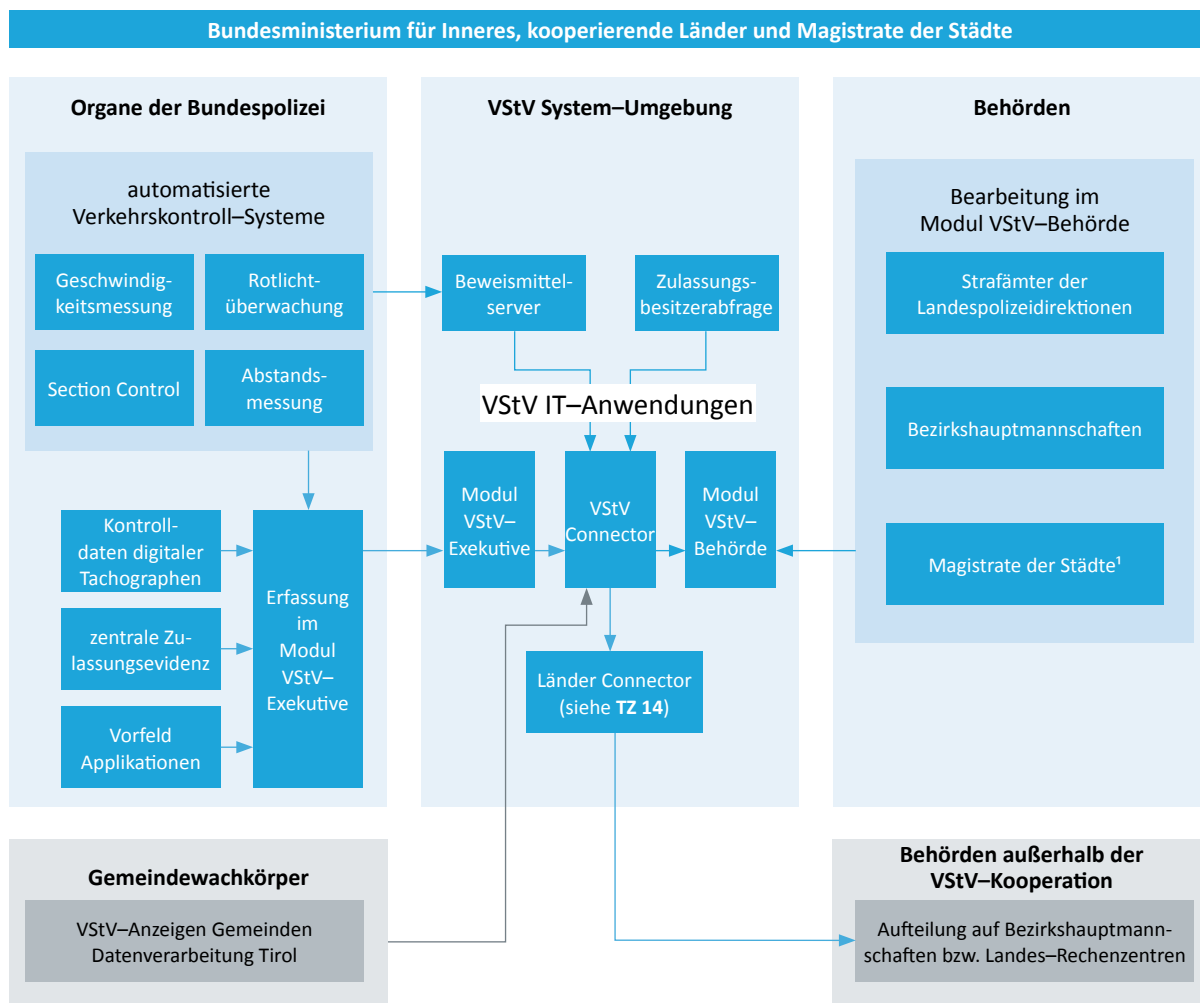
Bundesministerium für Inneres, kooperierende Länder und Magistrate der Städte

Organe der Bundespolizei

automatisierte Verkehrskontroll–Systeme

Geschwindigkeitsmessung

Rotlichtüberwachung

Section Control

Abstandsmessung

Kontrolldaten digitaler Tachographen

zentrale Zulassungsevidenz

Vorfeld Applikationen

Erfassung im Modul VStV–Exekutive

VStV System–Umgebung

Beweismittelserver

Zulassungsbesitzerabfrage

VStV IT–Anwendungen

Modul VStV–Exekutive

VStV Connector

Modul VStV–Behörde

Länder Connector (siehe **TZ 14**)

Behörden

Bearbeitung im Modul VStV–Behörde

Strafämter der Landespolizeidirektionen

Bezirkshauptmannschaften

Magistrate der Städte¹

Gemeindewachkörper

VStV–Anzeigen Gemeinden Datenverarbeitung Tirol

Behörden außerhalb der VStV–Kooperation

Aufteilung auf Bezirkshauptmannschaften bzw. Landes–Rechenzentren